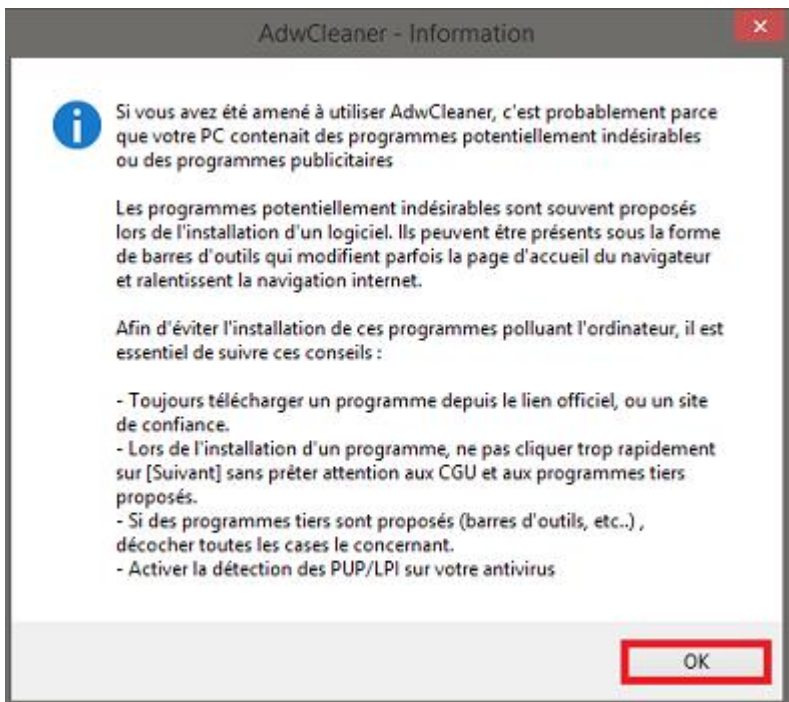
AdwCleaner - Information

×

Si vous avez été amené à utiliser AdwCleaner, c'est probablement parce que votre PC contenait des programmes potentiellement indésirables ou des programmes publicitaires

Les programmes potentiellement indésirables sont souvent proposés lors de l'installation d'un logiciel. Ils peuvent être présents sous la forme de barres d'outils qui modifient parfois la page d'accueil du navigateur et ralentissent la navigation internet.

Afin d'éviter l'installation de ces programmes polluant l'ordinateur, il est essentiel de suivre ces conseils :

- Toujours télécharger un programme depuis le lien officiel, ou un site de confiance.
- Lors de l'installation d'un programme, ne pas cliquer trop rapidement sur [Suivant] sans prêter attention aux CGU et aux programmes tiers proposés.
- Si des programmes tiers sont proposés (barres d'outils, etc..) , décocher toutes les cases le concernant.
- Activer la détection des PUP/LPI sur votre antivirus

OK